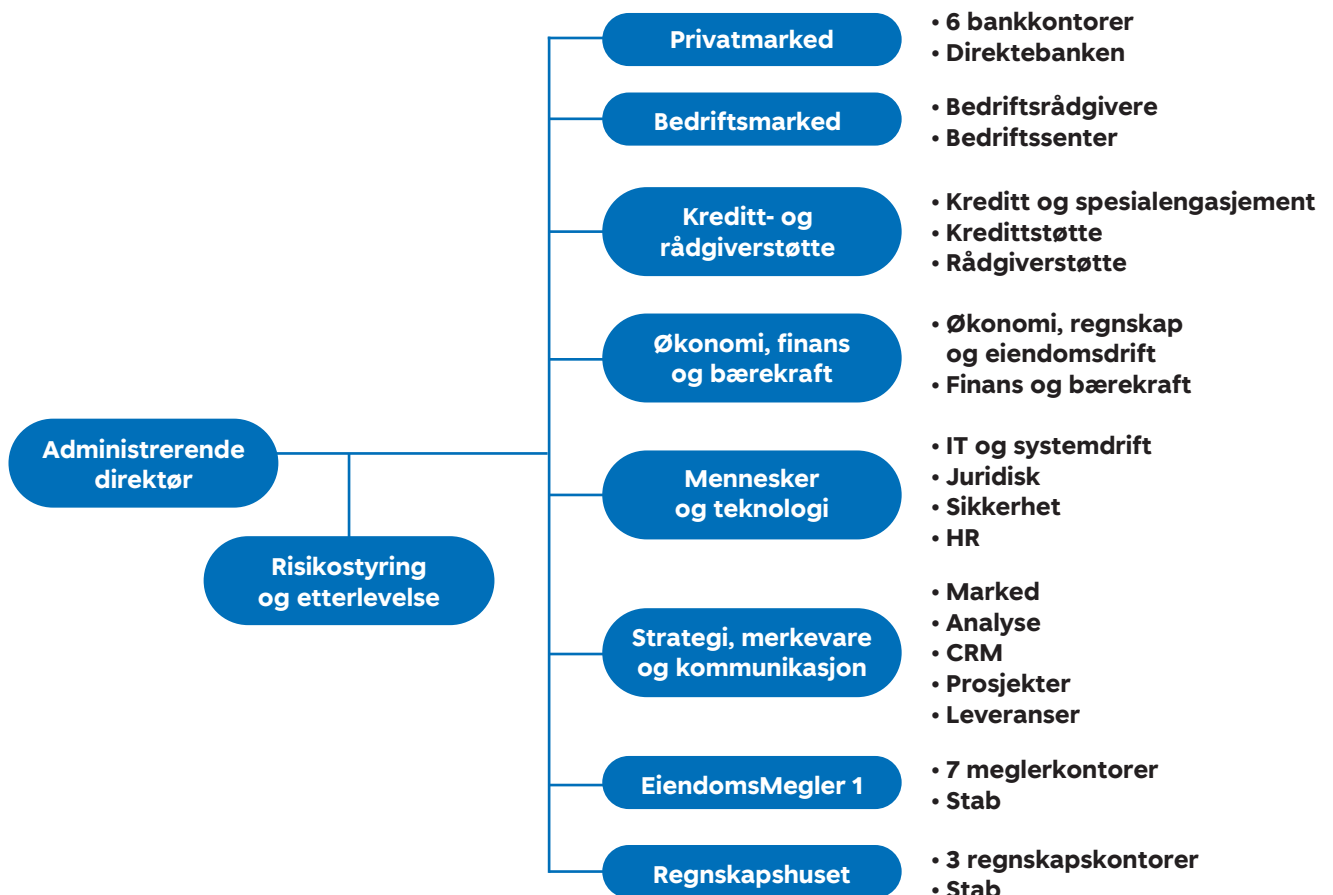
Administrerende direktør

Risikostyring og etterlevelse

Privatmarked
• 6 bankkontorer
• Direktebanken

Bedriftsmarked
• Bedriftsrådgivere
• Bedriftssenter

Kreditt- og rådgiverstøtte
• Kreditt og spesialengasjement
• Kredittstøtte
• Rådgiverstøtte

Økonomi, finans og bærekraft
• Økonomi, regnskap og eiendomsdrift
• Finans og bærekraft

Mennesker og teknologi
• IT og systemdrift
• Juridisk
• Sikkerhet
• HR

Strategi, merkevare og kommunikasjon
• Marked
• Analyse
• CRM
• Prosjekter
• Leveranser

EiendomsMegler 1
• 7 meglerkontorer
• Stab

Regnskapshuset
• 3 regnskapskontorer
• Stab